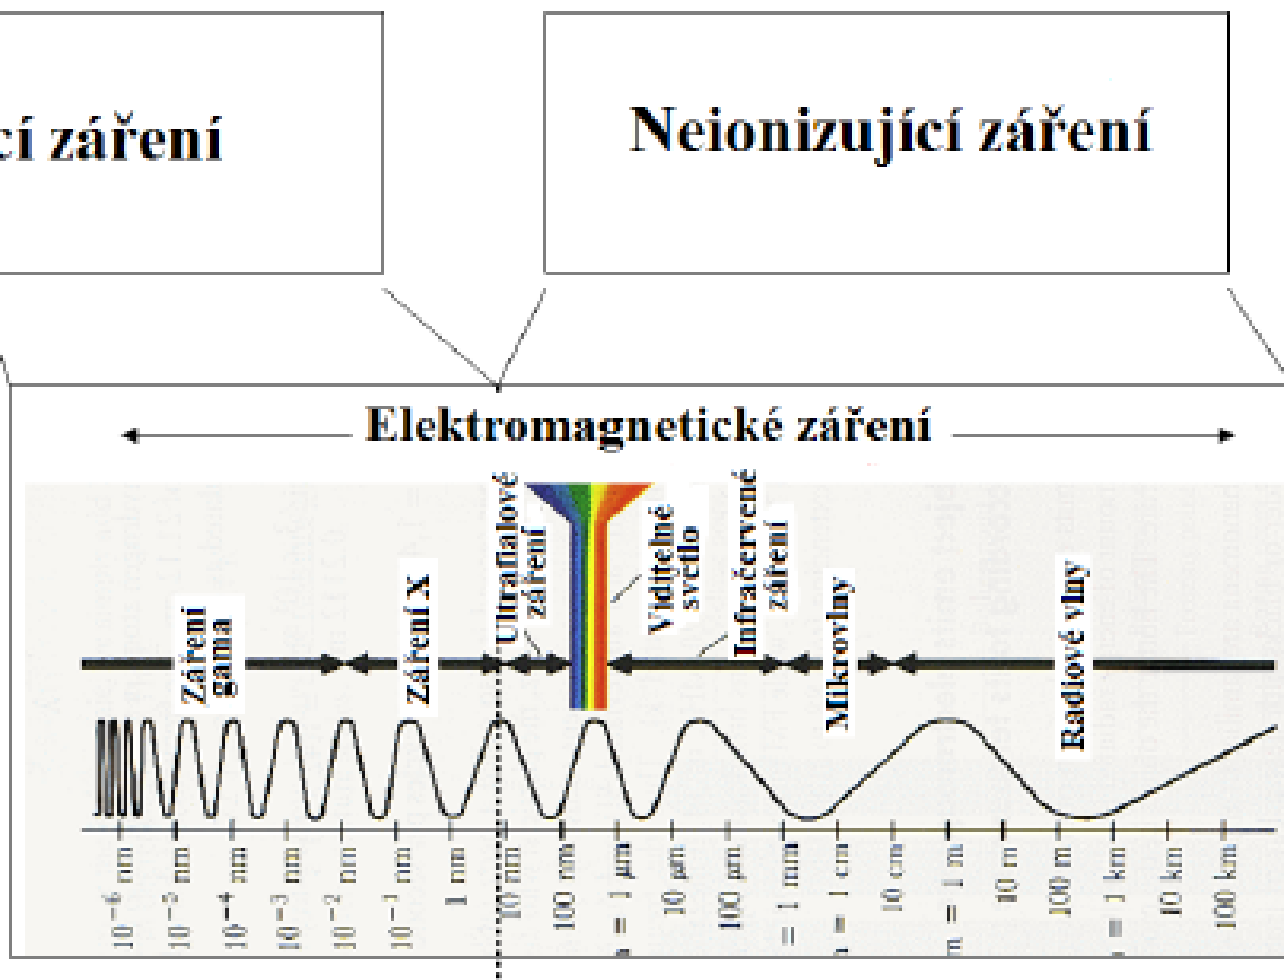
cí záření

Neionizující záření

Elektromagnetické záření

Záření gama

Záření X

Ultrafialové záření

Viditelné světlo

Infračervené záření

Mikrovlny

Radiové vlny

$10^{-6}$ nm

$10^{-5}$ nm

$10^{-4}$ nm

$10^{-3}$ nm

$10^{-2}$ nm

$10^{-1}$ nm

1 nm

10 nm

100 nm

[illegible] = 1 μm

10 μm

100 μm

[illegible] = 1 mm

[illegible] = 1 cm

10 cm

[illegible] = 1 m

10 m

100 m

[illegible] = 1 km

10 km

100 km